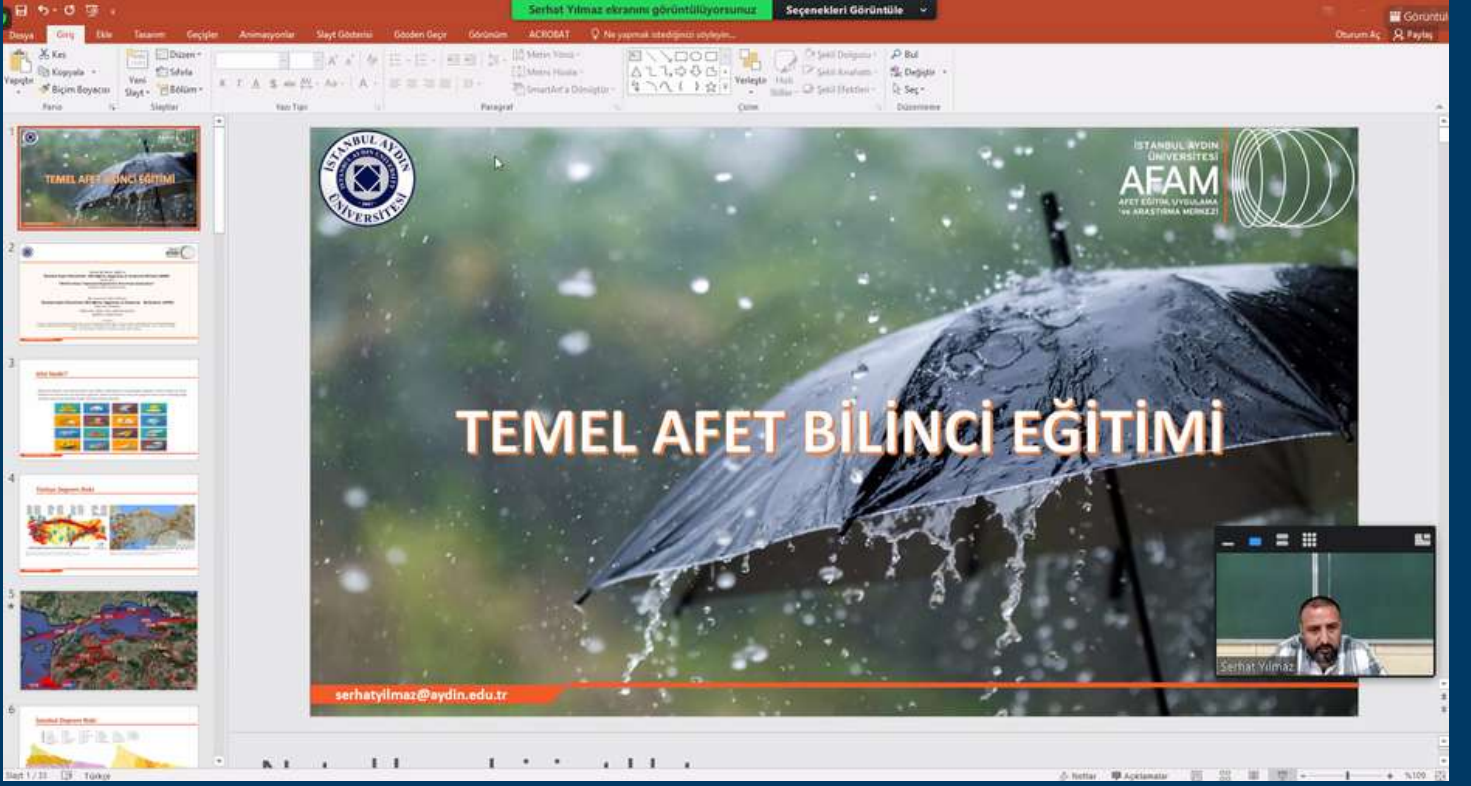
Serhat Yılmaz ekranını görüntülüyorsunuz
Seçenekleri Görüntüle

Görüntü

Dosya Giriş Ekle Tasarım Geçişler Animasyonlar Slayt Gösterisi Gözden Geçir Görünüm ACROBAT Ne yapmak istediğinizi söyleyin...

Oturum Aç Paylaş

Kes
Kopyala
Biçim Boyacısı
Yapıştır
Pano

Yeni Slayt
Düzen
Sıfırla
Bölüm
Slaytlar

Yazı Tipi

Metin Yönü
Metni Hizala
SmartArt'a Dönüştür
Paragraf

Yerleştir
Hızlı Stiller
Şekil Dolgusu
Şekil Anahatı
Şekil Efektleri
Çizim

Bul
Değiştir
Seç
Düzenleme

TEMEL AFET BİLİNCİ EĞİTİMİ

İSTANBUL AYDIN ÜNİVERSİTESİ

İSTANBUL AYDIN ÜNİVERSİTESİ
AFAM
AFET EĞİTİM, UYGULAMA VE ARAŞTIRMA MERKEZİ

TEMEL AFET BİLİNCİ EĞİTİMİ

serhatyilmaz@aydin.edu.tr

Serhat Yılmaz

Slayt 1 / 33 Türkçe
Notlar Açıklamalar %109